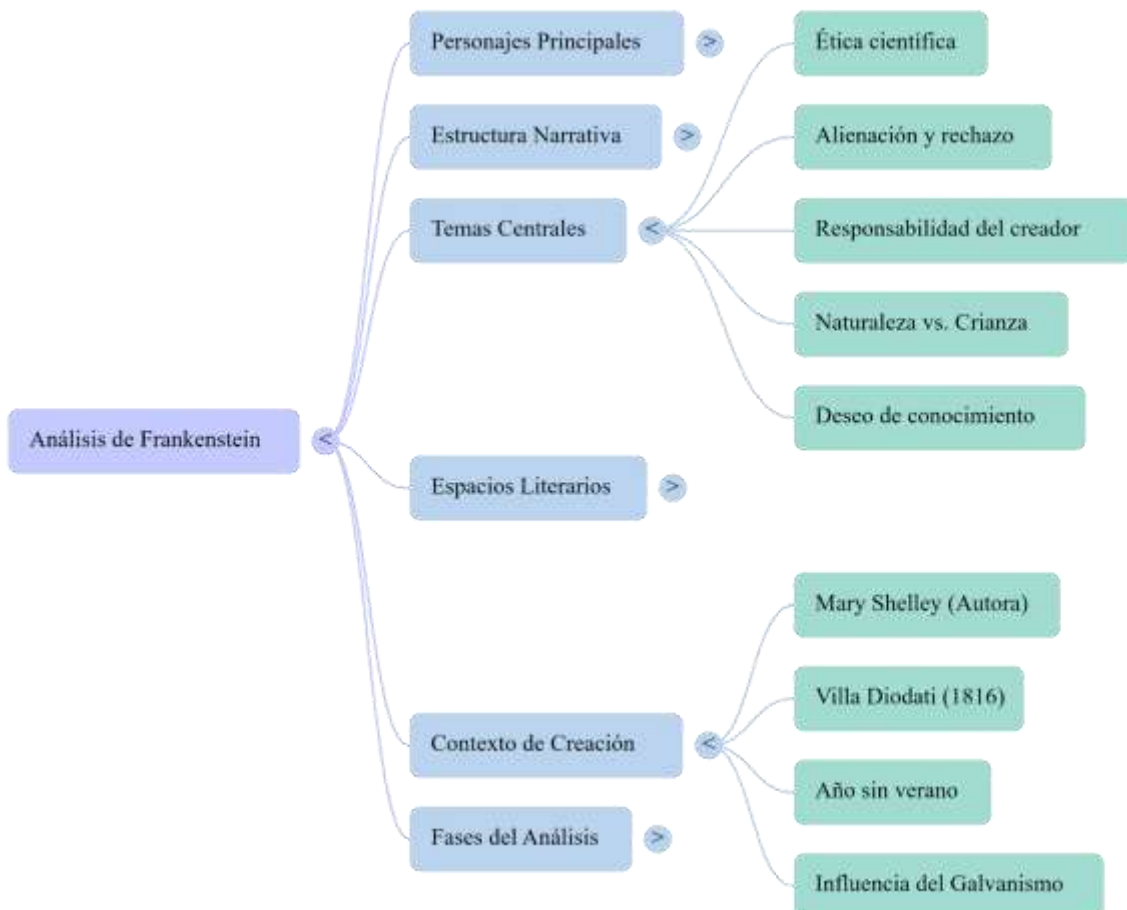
Análisis de Frankenstein <

Personajes Principales >

Estructura Narrativa >

Temas Centrales <

Ética científica

Alienación y rechazo

Responsabilidad del creador

Naturaleza vs. Crianza

Deseo de conocimiento

Espacios Literarios >

Contexto de Creación <

Mary Shelley (Autora)

Villa Diodati (1816)

Año sin verano

Influencia del Galvanismo

Fases del Análisis >